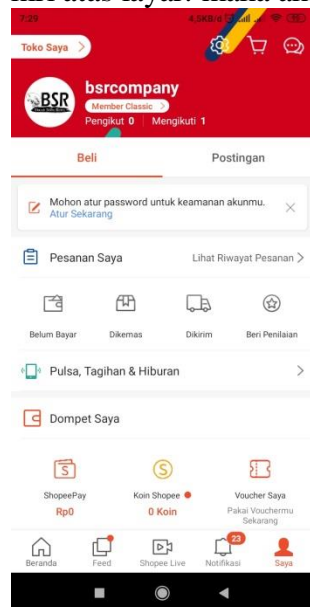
kiri atas layar. Maka an

7:29 4,5KB/d 35

Toko Saya >

BSR

bsrcompany

Member Classic >

Pengikut 0 | Mengikuti 1

Beli

Postingan

Mohon atur password untuk keamanan akunmu.
Atur Sekarang

Pesanan Saya

Lihat Riwayat Pesanan >

Belum Bayar

Dikemas

Dikirim

Beri Penilaian

Pulsa, Tagihan & Hiburan

Dompet Saya

ShopeePay
Rp0

Koin Shopee
0 Koin

Voucher Saya
Pakai Vouchermu Sekarang

Beranda

Feed

Shopee Live

23
Notifikasi

Saya